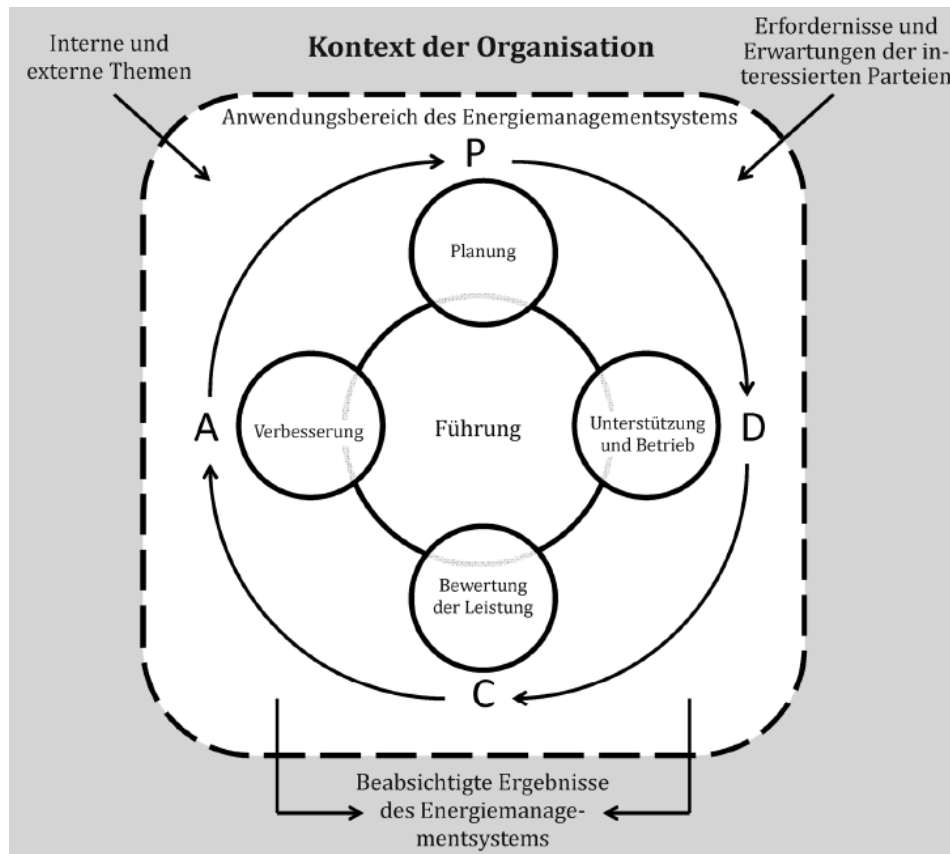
Interne und externe Themen

Kontext der Organisation

Erfordernisse und Erwartungen der interessierten Parteien

Anwendungsbereich des Energiemanagementsystems

P

Planung

A

Verbesserung

Führung

Unterstützung und Betrieb

D

Bewertung der Leistung

C

Beabsichtigte Ergebnisse des Energiemanagementsystems